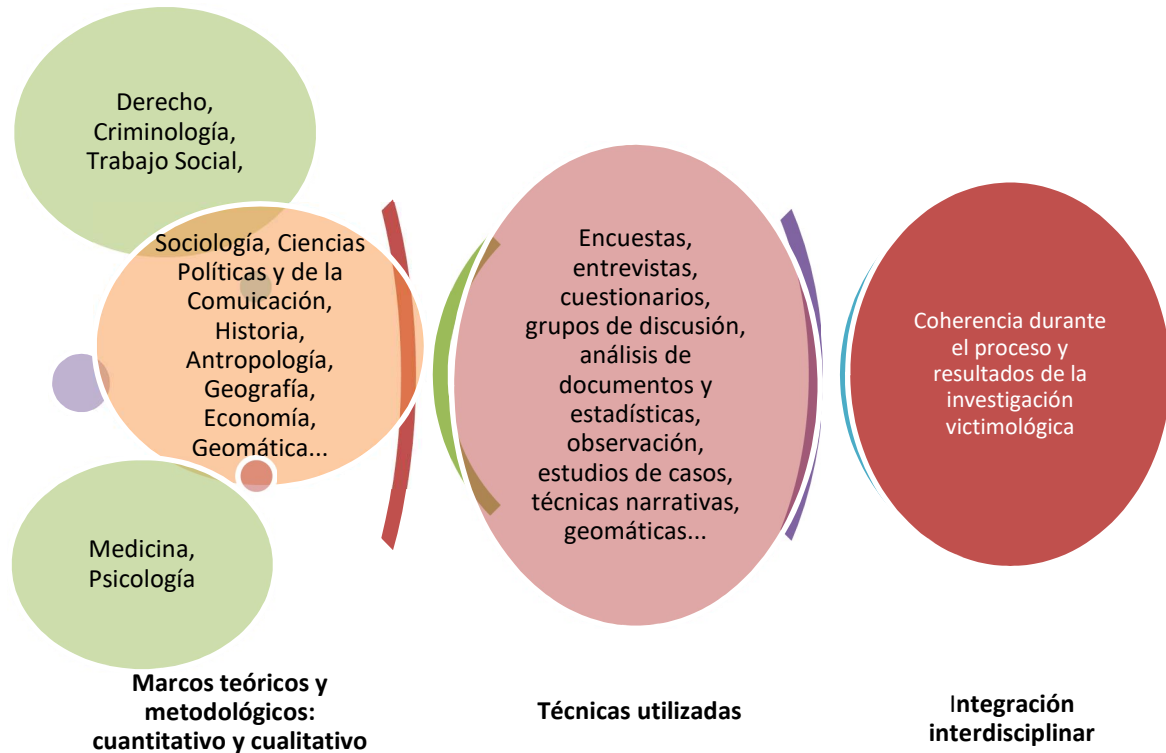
Derecho, Criminología, Trabajo Social,

Sociología, Ciencias Políticas y de la Comuicación, Historia, Antropología, Geografía, Economía, Geomática...

Medicina, Psicología

Encuestas, entrevistas, cuestionarios, grupos de discusión, análisis de documentos y estadísticas, observación, estudios de casos, técnicas narrativas, geomáticas...

Coherencia durante el proceso y resultados de la investigación victimológica

Marcos teóricos y metodológicos: cuantitativo y cualitativo

Técnicas utilizadas

Integración interdisciplinar